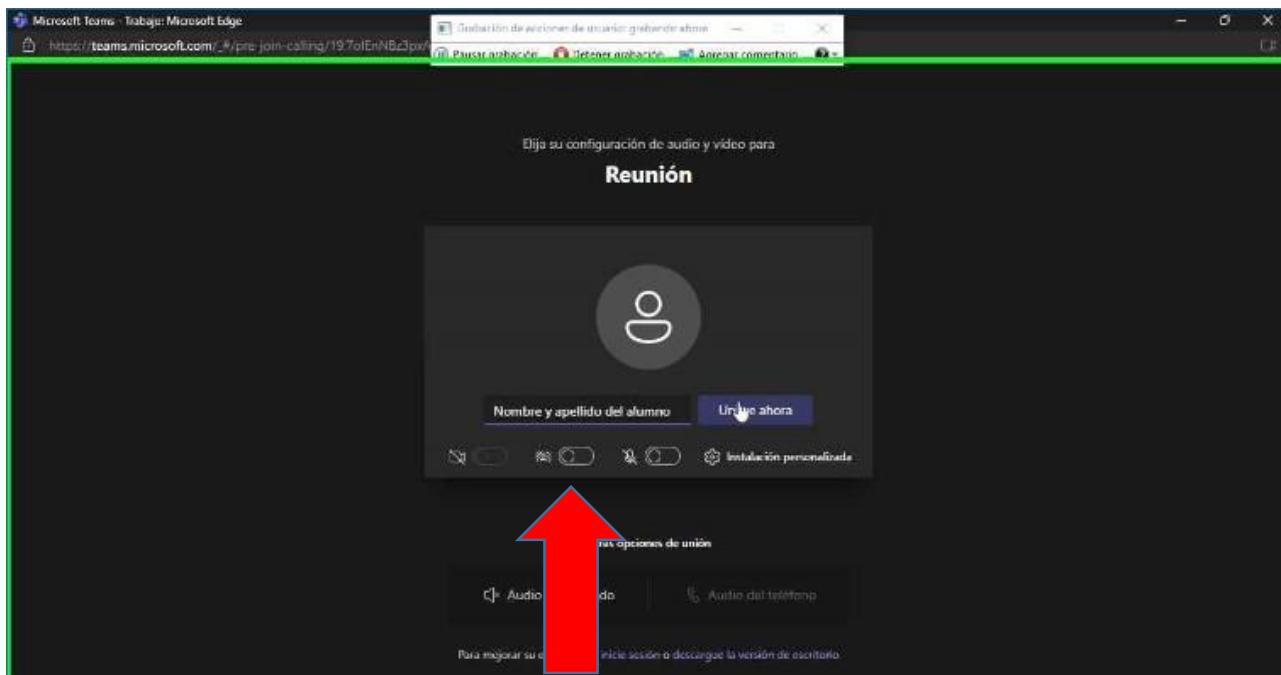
Microsoft Teams - Trabajo: Microsoft Edge

https://teams.microsoft.com/_#/pre-join-calling/19:7olEnNBz3px

Grabación de acciones de usuario: grabando ahora

Pausar grabación
Detener grabación
Agregar comentario

Elija su configuración de audio y vídeo para

Reunión

Nombre y apellido del alumno

Un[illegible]e ahora

Instalación personalizada

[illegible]ras opciones de unión

Audio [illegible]do

Audio del teléfono

Para mejorar su e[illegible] inicie sesión o descargue la versión de escritorio